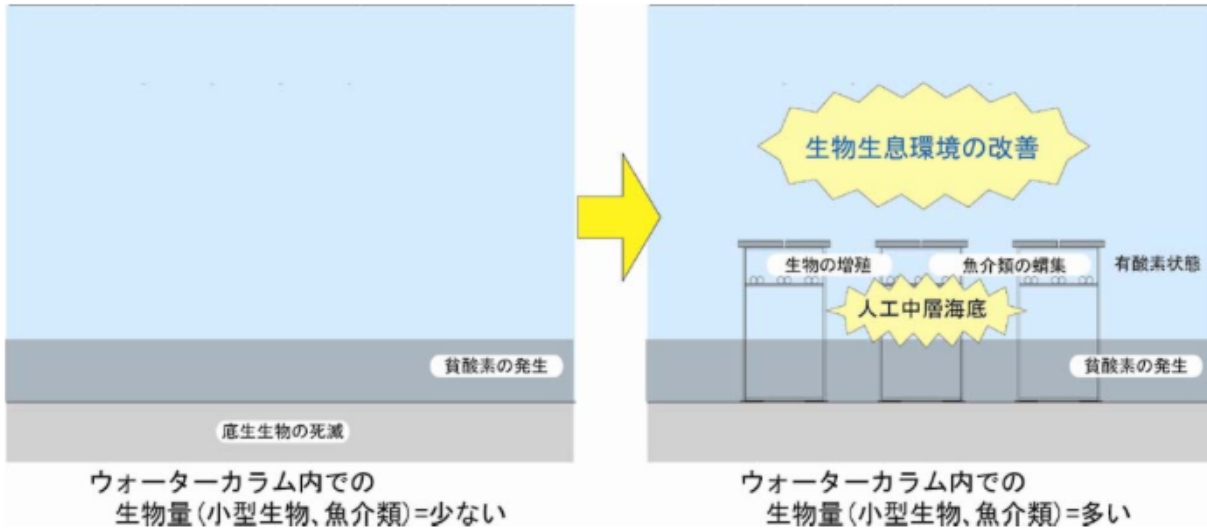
貧酸素の発生

底生生物の死滅

ウォーターカラム内での
生物量(小型生物、魚介類)=少ない

生物生息環境の改善

生物の増殖

魚介類の蝟集

有酸素状態

人工中層海底

貧酸素の発生

ウォーターカラム内での
生物量(小型生物、魚介類)=多い